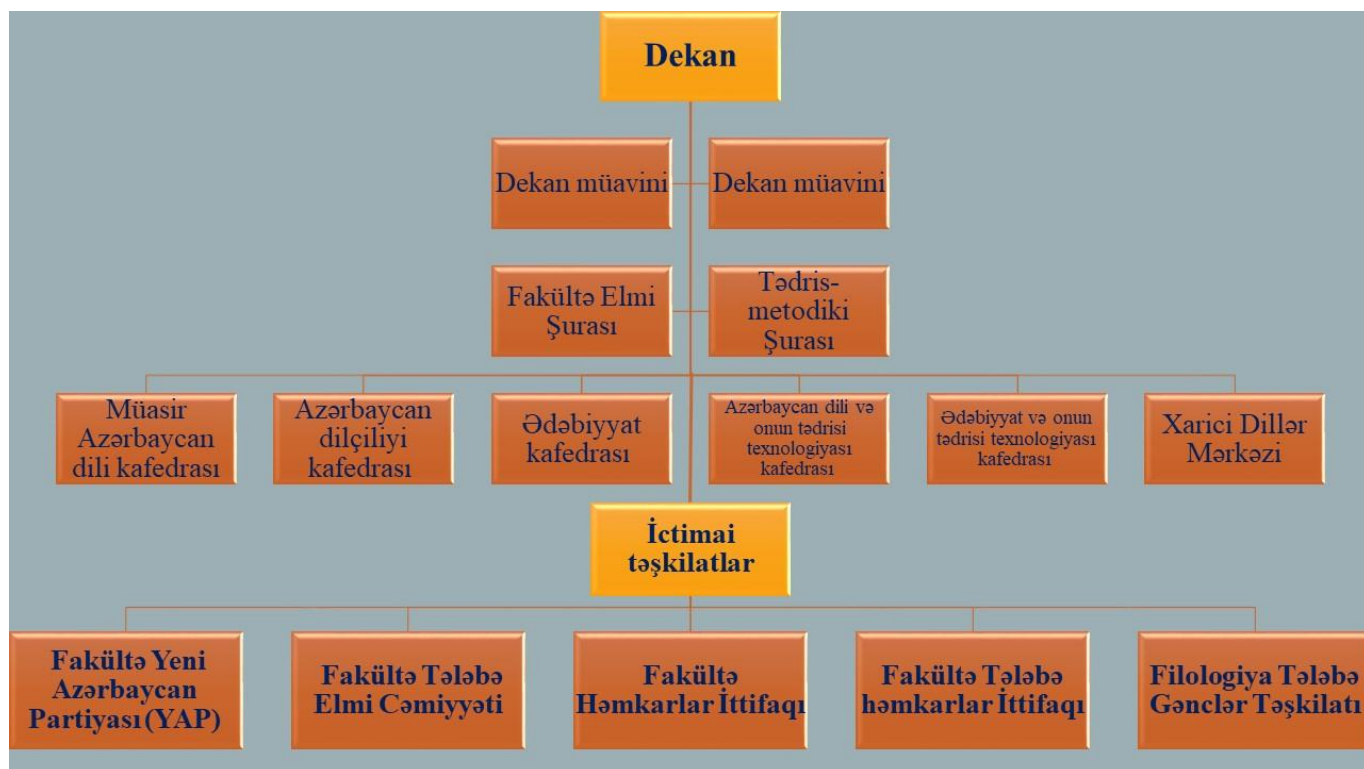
Dekan

Dekan müavini

Dekan müavini

Fakültə Elmi Şurası

Tədris-metodiki Şurası

Müasir Azərbaycan dili kafedrası

Azərbaycan dilçiliyi kafedrası

Ədəbiyyat kafedrası

Azərbaycan dili və onun tədrisi texnologiyası kafedrası

Ədəbiyyat və onun tədrisi texnologiyası kafedrası

Xarici Dillər Mərkəzi

İctimai təşkilatlar

Fakültə Yeni Azərbaycan Partiyası (YAP)

Fakültə Tələbə Elmi Cəmiyyəti

Fakültə Həmkarlar İttifaqı

Fakültə Tələbə həmkarlar İttifaqı

Filologiya Tələbə Gənclər Təşkilatı